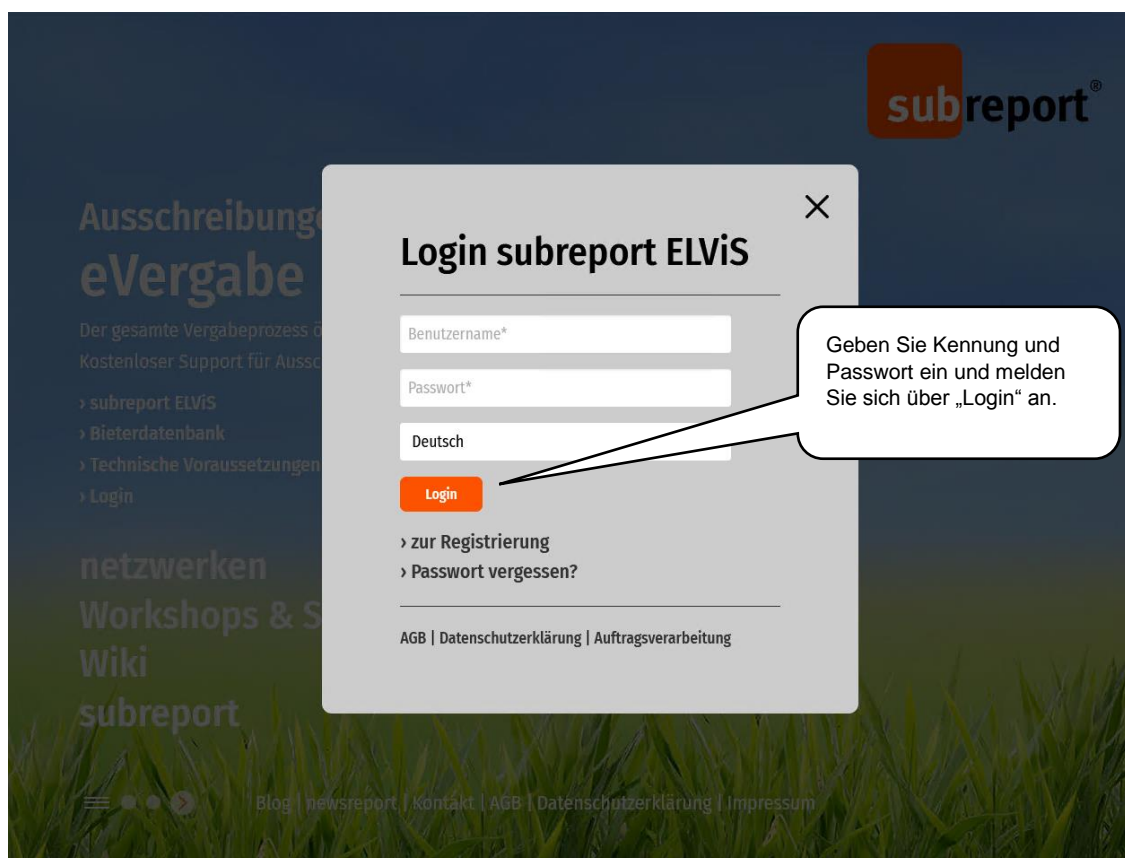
subreport®

Ausschreibung

eVergabe

Der gesamte Vergabeprozess ö

Kostenloser Support für Aussc

› subreport ELViS

› Bieterdatenbank

› Technische Voraussetzungen

› Login

netzwerken

Workshops & S

Wiki

subreport

×

Login subreport ELViS

Benutzername*

Passwort*

Deutsch

Login

› zur Registrierung

› Passwort vergessen?

AGB | Datenschutzerklärung | Auftragsverarbeitung

Geben Sie Kennung und Passwort ein und melden Sie sich über „Login“ an.

Blog | newsreport | Kontakt | AGB | Datenschutzerklärung | Impressum